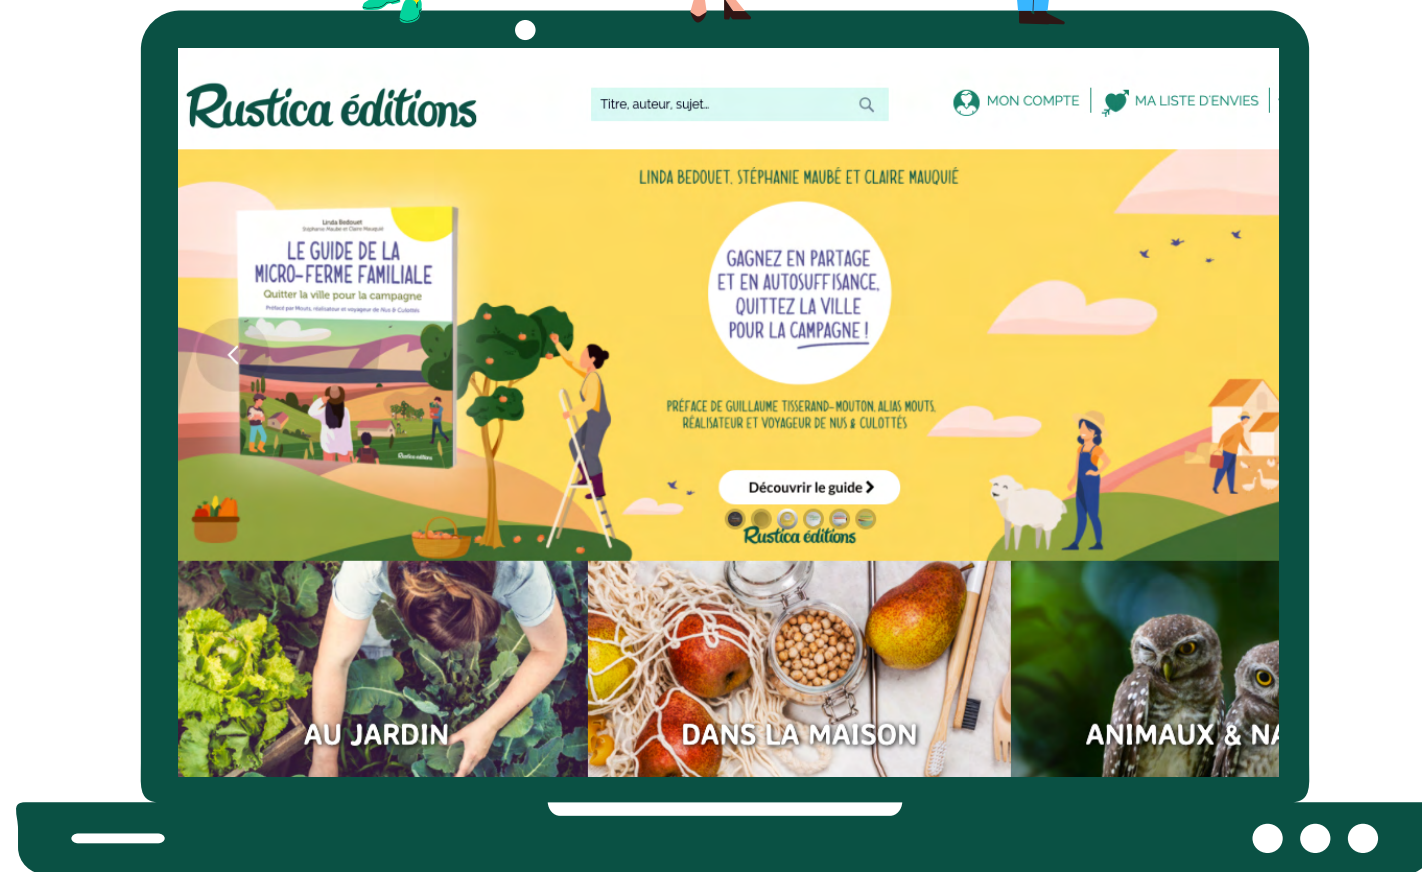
Rustica éditions

Titre, auteur, sujet...

MON COMPTE

MA LISTE D'ENVIES

LINDA BEDOUET, STÉPHANIE MAUBÉ ET CLAIRE MAUQUIÉ

Linda Bedouet
Stéphanie Maubé et Claire Mauquié

LE GUIDE DE LA MICRO-FERME FAMILIALE

Quitter la ville pour la campagne

Préface par Mouts, réalisateur et voyageur de Nus & Culottés

Rustica éditions

GAGNEZ EN PARTAGE ET EN AUTOSUFFISANCE, QUITTEZ LA VILLE POUR LA CAMPAGNE !

PRÉFACE DE GUILLAUME TISSERAND-MOUTON, ALIAS MOUTS, RÉALISATEUR ET VOYAGEUR DE NUS & CULOTTÉS

Découvrir le guide

Rustica éditions

AU JARDIN

DANS LA MAISON

ANIMAUX & NA